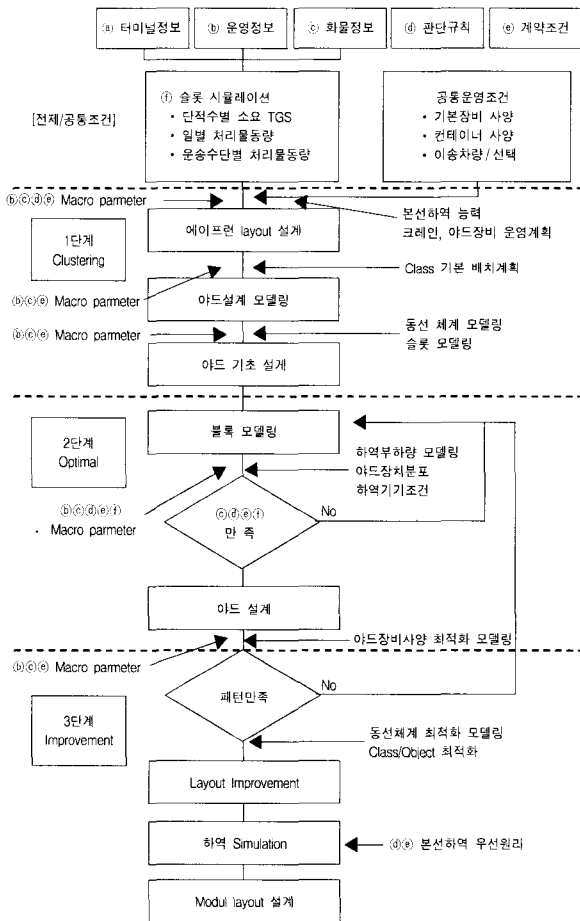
ⓐ 터미널정보

ⓑ 운영정보

ⓒ 화물정보

ⓓ 판단규칙

ⓔ 계약조건

[전제/공통조건]

ⓕ 슬롯 시뮬레이션
· 단적수별 소요 TGS
· 일별 처리물동량
· 운송수단별 처리물동량

공통운영조건
· 기본장비 사양
· 컨테이너 사양
· 이송차량 / 선택

ⓑⓒⓓⓔ Macro parmeter

본선하역 능력
크레인, 야드장비 운영계획

1단계
Clustering

에이프런 layout 설계

Class 기본 배치계획

ⓑⓒⓔ Macro parmeter

야드설계 모델링

ⓑⓒⓔ Macro parmeter

동선 체계 모델링
슬롯 모델링

야드 기초 설계

2단계
Optimal

블록 모델링

하역부하량 모델링
야드장치분포
하역기기조건

ⓑⓒⓓⓔⓕ
· Macro parmeter

ⓒⓓⓔⓕ
만 족

No

야드 설계

야드장비사양 최적화 모델링

ⓑⓒⓔ Macro parmeter

패턴만족

No

3단계
Improvement

동선체계 최적화 모델링
Class/Object 최적화

Layout Improvement

하역 Simulation

ⓓⓔ 본선하역 우선원리

Modul layout 설계